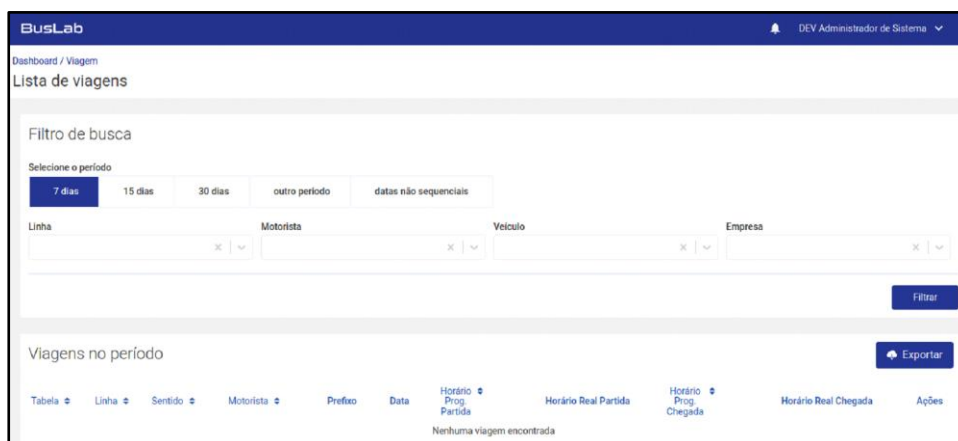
BusLab

DEV Administrador de Sistema

Dashboard / Viagem

Lista de viagens

Filtro de busca

Selecione o período

7 dias | 15 dias | 30 dias | outro período | datas não sequenciais

Linha

Motorista

Veículo

Empresa

Filtrar

Viagens no período

Exportar

| Tabela ⇕ | Linha ⇕ | Sentido ⇕ | Motorista ⇕ | Prefixo | Data | Horário ⇕ Prog. Partida | Horário Real Partida | Horário ⇕ Prog. Chegada | Horário Real Chegada | Ações |
|---|---|---|---|---|---|---|---|---|---|---|

Nenhuma viagem encontrada